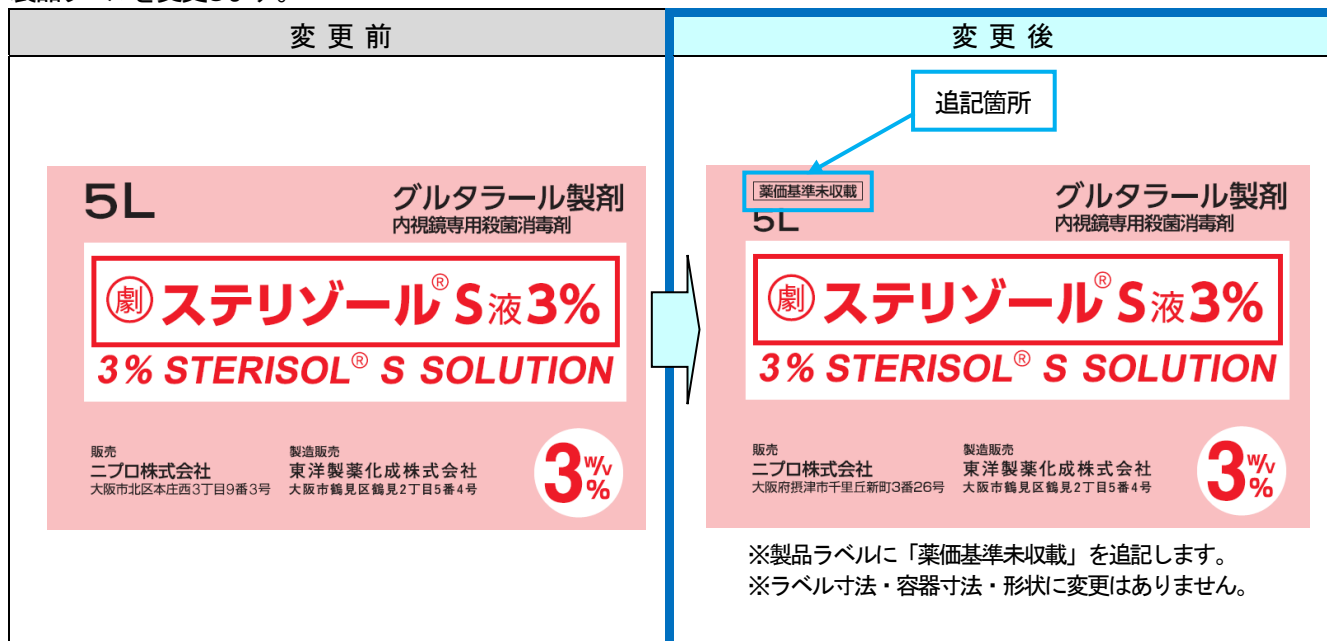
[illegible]

| 変 更 前 | 変 更 後 |
|---|---|
| 5L グルタラール製剤 内視鏡専用殺菌消毒剤 劇 ステリゾール® S液3% 3% STERISOL® S SOLUTION 販売 ニプロ株式会社 大阪市北区本庄西3丁目9番3号 製造販売 東洋製薬化成株式会社 大阪市鶴見区鶴見2丁目5番4号 3 w/v % | 追記箇所 薬価基準未収載 5L グルタラール製剤 内視鏡専用殺菌消毒剤 劇 ステリゾール® S液3% 3% STERISOL® S SOLUTION 販売 ニプロ株式会社 大阪府摂津市千里丘新町3番26号 製造販売 東洋製薬化成株式会社 大阪市鶴見区鶴見2丁目5番4号 3 w/v % ※製品ラベルに「薬価基準未収載」を追記します。 ※ラベル寸法・容器寸法・形状に変更はありません。 |